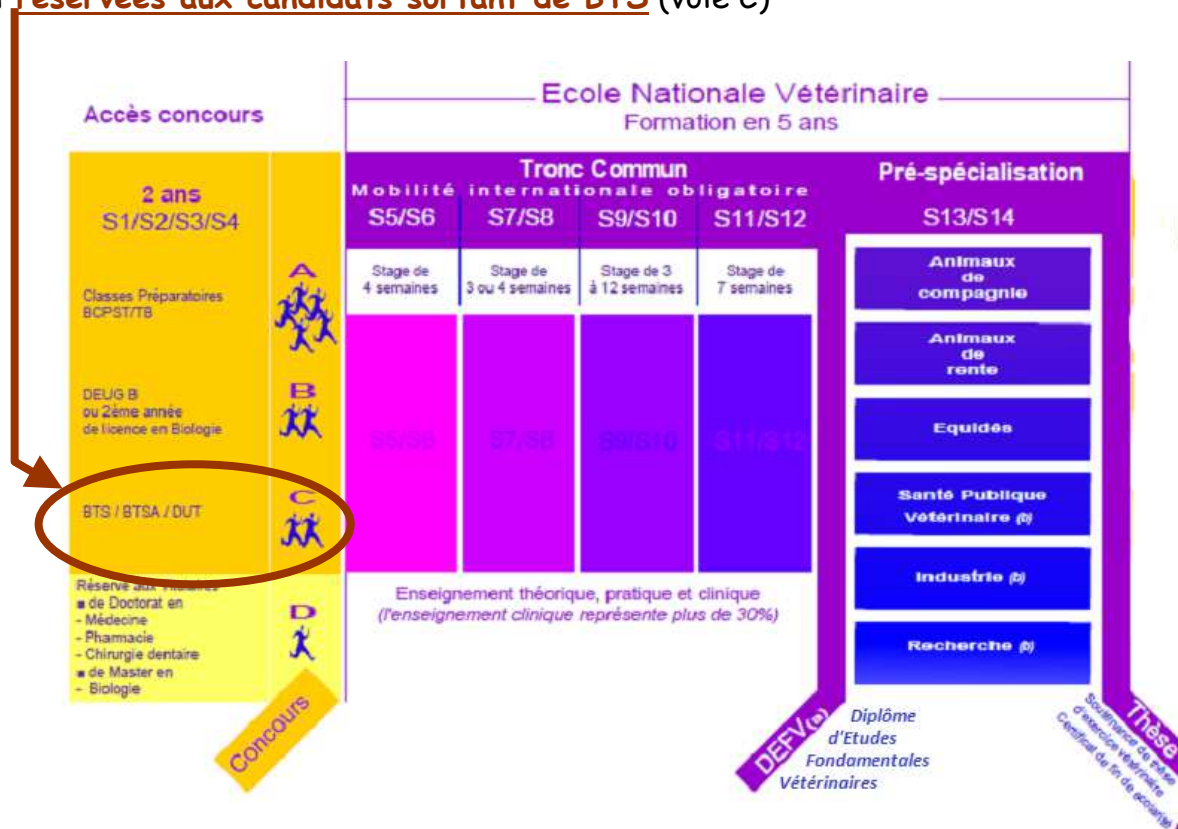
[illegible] réservées aux candidats sortant de BTS (voie C)

Accès concours

Ecole Nationale Vétérinaire
Formation en 5 ans

2 ans
S1/S2/S3/S4

Tronc Commun
Mobilité internationale obligatoire

| S5/S6 | S7/S8 | S9/S10 | S11/S12 |
|---|---|---|---|
| Stage de 4 semaines | Stage de 3 ou 4 semaines | Stage de 3 à 12 semaines | Stage de 7 semaines |

Pré-spécialisation
S13/S14

A
Classes Préparatoires BCPST/TB

B
DEUG B ou 2ème année de licence en Biologie

C
BTS / BTSA / DUT

D
Réservé aux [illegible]
■ de Doctorat en
- Médecine
- Pharmacie
- Chirurgie dentaire
■ de Master en
- Biologie

S5/S6 S7/S8 S9/S10 S11/S12

Enseignement théorique, pratique et clinique
(l'enseignement clinique représente plus de 30%)

Animaux de compagnie
Animaux de rente
Equidés
Santé Publique Vétérinaire (b)
Industrie (b)
Recherche (b)

Concours

DEFV(a)
Diplôme d'Etudes Fondamentales Vétérinaires

Thèse
Soutenance de thèse d'exercice vétérinaire Certificat de fin de scolarité